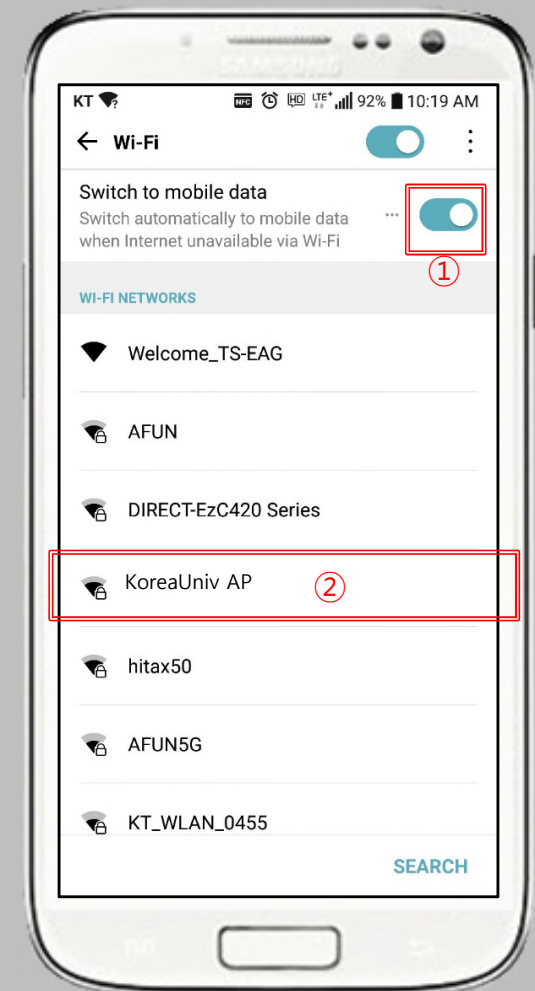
SAMSUNG

KT NFC HD LTE+ 92% 10:19 AM

← Wi-Fi

Switch to mobile data
Switch automatically to mobile data when Internet unavailable via Wi-Fi

①

WI-FI NETWORKS

Welcome_TS-EAG

AFUN

DIRECT-EzC420 Series

KoreaUniv AP ②

hitax50

AFUN5G

KT_WLAN_0455

SEARCH